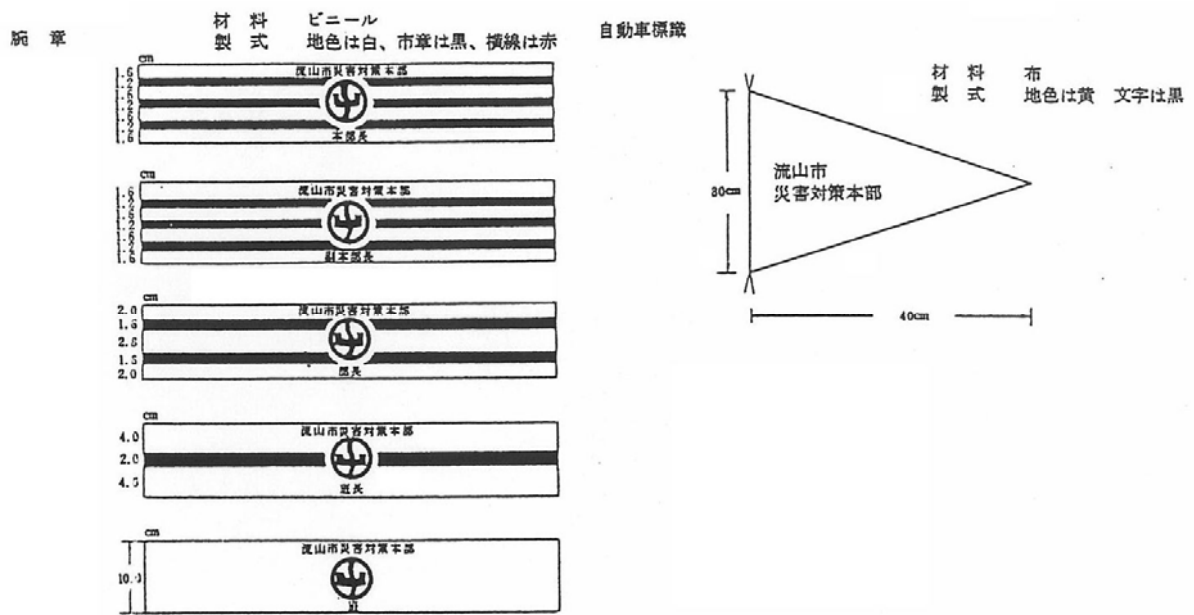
腕章

材料　ビニール
製式　地色は白、市章は黒、横線は赤

cm
1.5
.5
.5
.5
.5
.5
.5
1.5
流山市災害対策本部
本部長

cm
1.5
.5
.5
.5
.5
.5
.5
1.5
流山市災害対策本部
副本部長

cm
2.0
1.5
2.5
1.5
2.0
流山市災害対策本部
部長

cm
4.0
2.0
4.5
流山市災害対策本部
班長

cm
10.0
流山市災害対策本部
員

自動車標識

材料　布
製式　地色は黄　文字は黒

流山市
災害対策本部

30cm

40cm